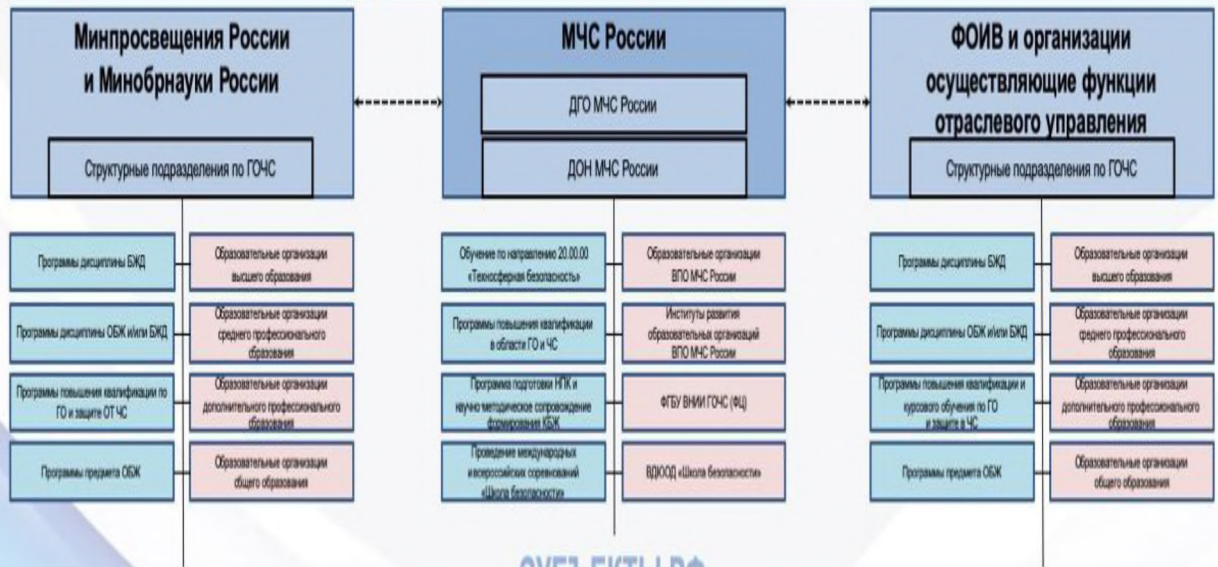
Минпросвещения России и Минобрнауки России

Структурные подразделения по ГОЧС

Программы дисциплины БЖД

Образовательные организации высшего образования

Программы дисциплины ОБЖ и/или БЖД

Образовательные организации среднего профессионального образования

Программы повышения квалификации по ГО и защите ОТ ЧС

Образовательные организации дополнительного профессионального образования

Программы предмета ОБЖ

Образовательные организации общего образования

МЧС России

ДГО МЧС России

ДОН МЧС России

Обучение по направлению 20.00.00 «Техносферная безопасность»

Образовательные организации ВПО МЧС России

Программы повышения квалификации в области ГО и ЧС

Институты развития образовательных организаций ВПО МЧС России

Программа подготовки НПК и научно методическое сопровождение формирования КБЖ

ФГБУ ВНИИ ГОЧС (ФЦ)

Проведение международных и всероссийских соревнований «Школа безопасности»

ВДЮОД «Школа безопасности»

ФОИВ и организации осуществляющие функции отраслевого управления

Структурные подразделения по ГОЧС

Программы дисциплины БЖД

Образовательные организации высшего образования

Программы дисциплины ОБЖ и/или БЖД

Образовательные организации среднего профессионального образования

Программы повышения квалификации и курсового обучения по ГО и защите в ЧС

Образовательные организации дополнительного профессионального образования

Программы предмета ОБЖ

Образовательные организации общего образования

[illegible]